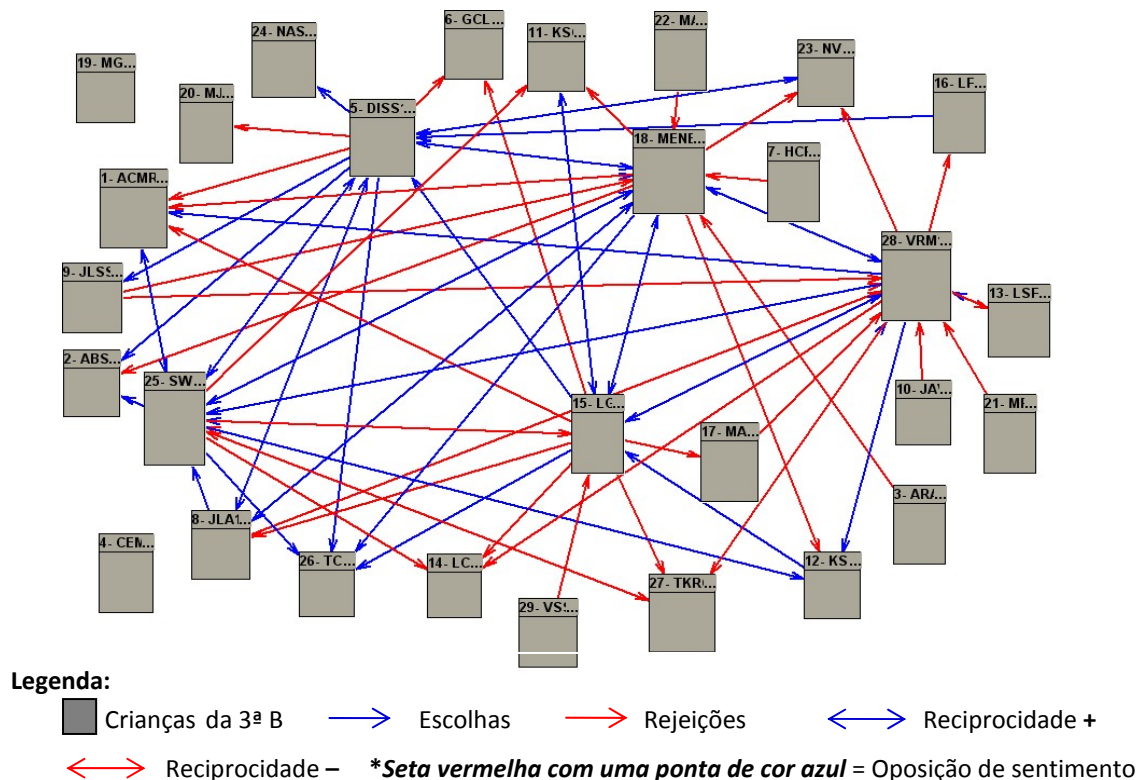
19- MG...
24- NAS...
6- GCL...
11- KS...
22- M...
23- NV...
16- LF...
20- MJ...
5- DISS...
18- MENE...
7- HCI...
1- ACMR...
28- VRM...
9- JLSS...
13- LSF...
2- ABS...
25- SW...
15- LC...
10- JA...
21- MI...
17- MA...
3- AR...
8- JLA...
4- CEN...
26- TC...
14- LC...
12- KS...
27- TKR...
29- VS...

Legenda:

Crianças da 3ª B
Escolhas
Rejeições
Reciprocidade +
Reciprocidade –
**Seta vermelha com uma ponta de cor azul* = Oposição de sentimento